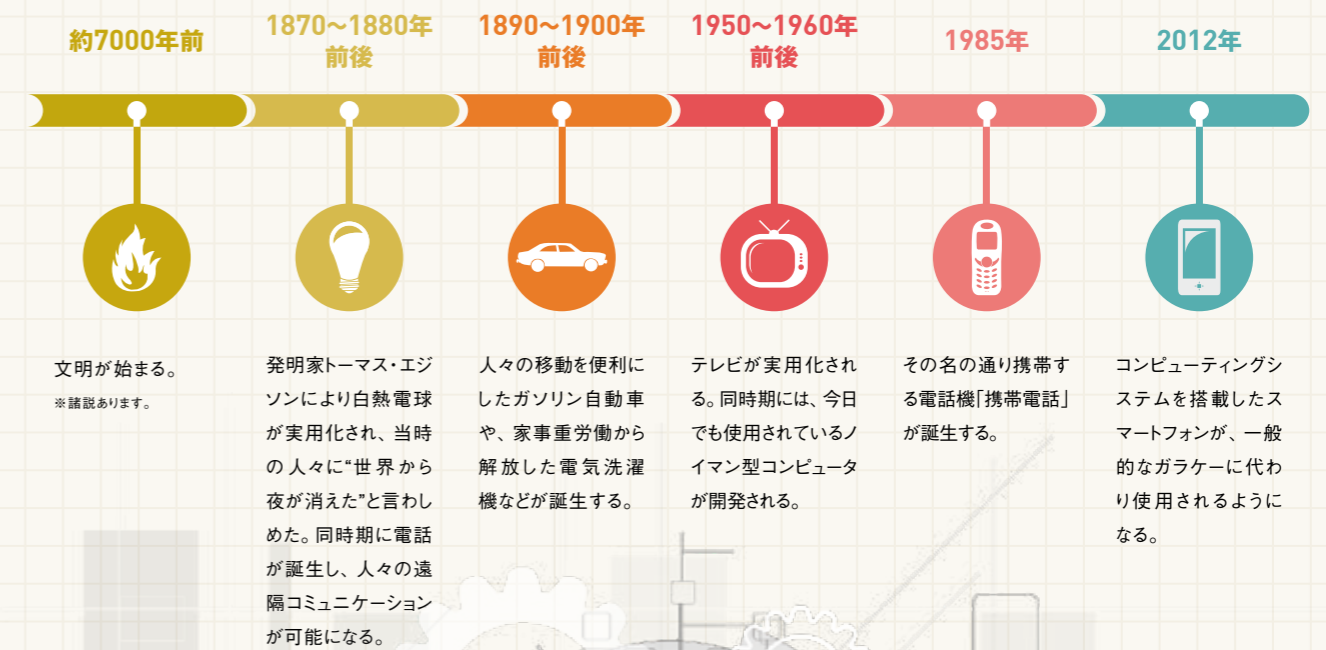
約7000年前

1870～1880年前後

1890～1900年前後

1950～1960年前後

1985年

2012年

文明が始まる。

※諸説あります。

発明家トーマス・エジソンにより白熱電球が実用化され、当時の人々に“世界から夜が消えた”と言わしめた。同時期に電話が誕生し、人々の遠隔コミュニケーションが可能になる。

人々の移動を便利にしたガソリン自動車や、家事重労働から解放した電気洗濯機などが誕生する。

テレビが実用化される。同時期には、今日でも使用されているノイマン型コンピュータが開発される。

その名の通り携帯する電話機「携帯電話」が誕生する。

コンピューティングシステムを搭載したスマートフォンが、一般的なガラケーに代わり使用されるようになる。